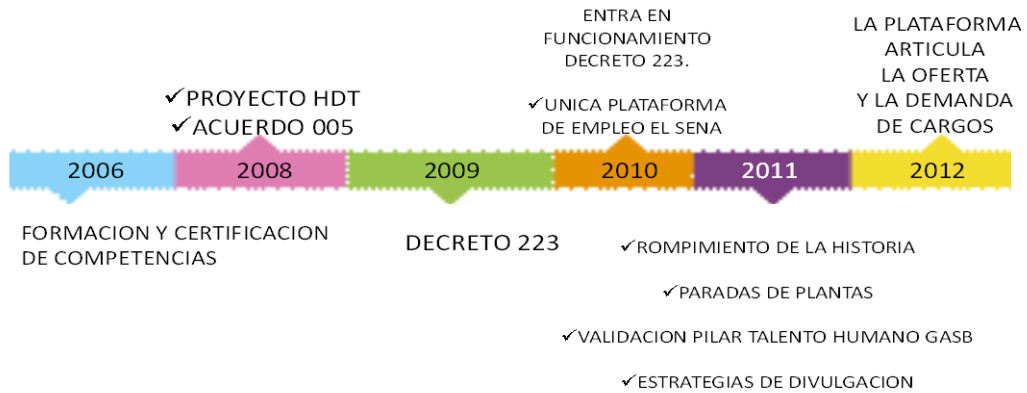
ENTRA EN FUNCIONAMIENTO DECRETO 223.

✓UNICA PLATAFORMA DE EMPLEO EL SENA

LA PLATAFORMA ARTICULA LA OFERTA Y LA DEMANDA DE CARGOS

✓PROYECTO HDT
✓ACUERDO 005

2006 2008 2009 2010 2011 2012

FORMACION Y CERTIFICACION DE COMPETENCIAS

DECRETO 223

✓ROMPIMIENTO DE LA HISTORIA

✓PARADAS DE PLANTAS

✓VALIDACION PILAR TALENTO HUMANO GASB

✓ESTRATEGIAS DE DIVULGACION